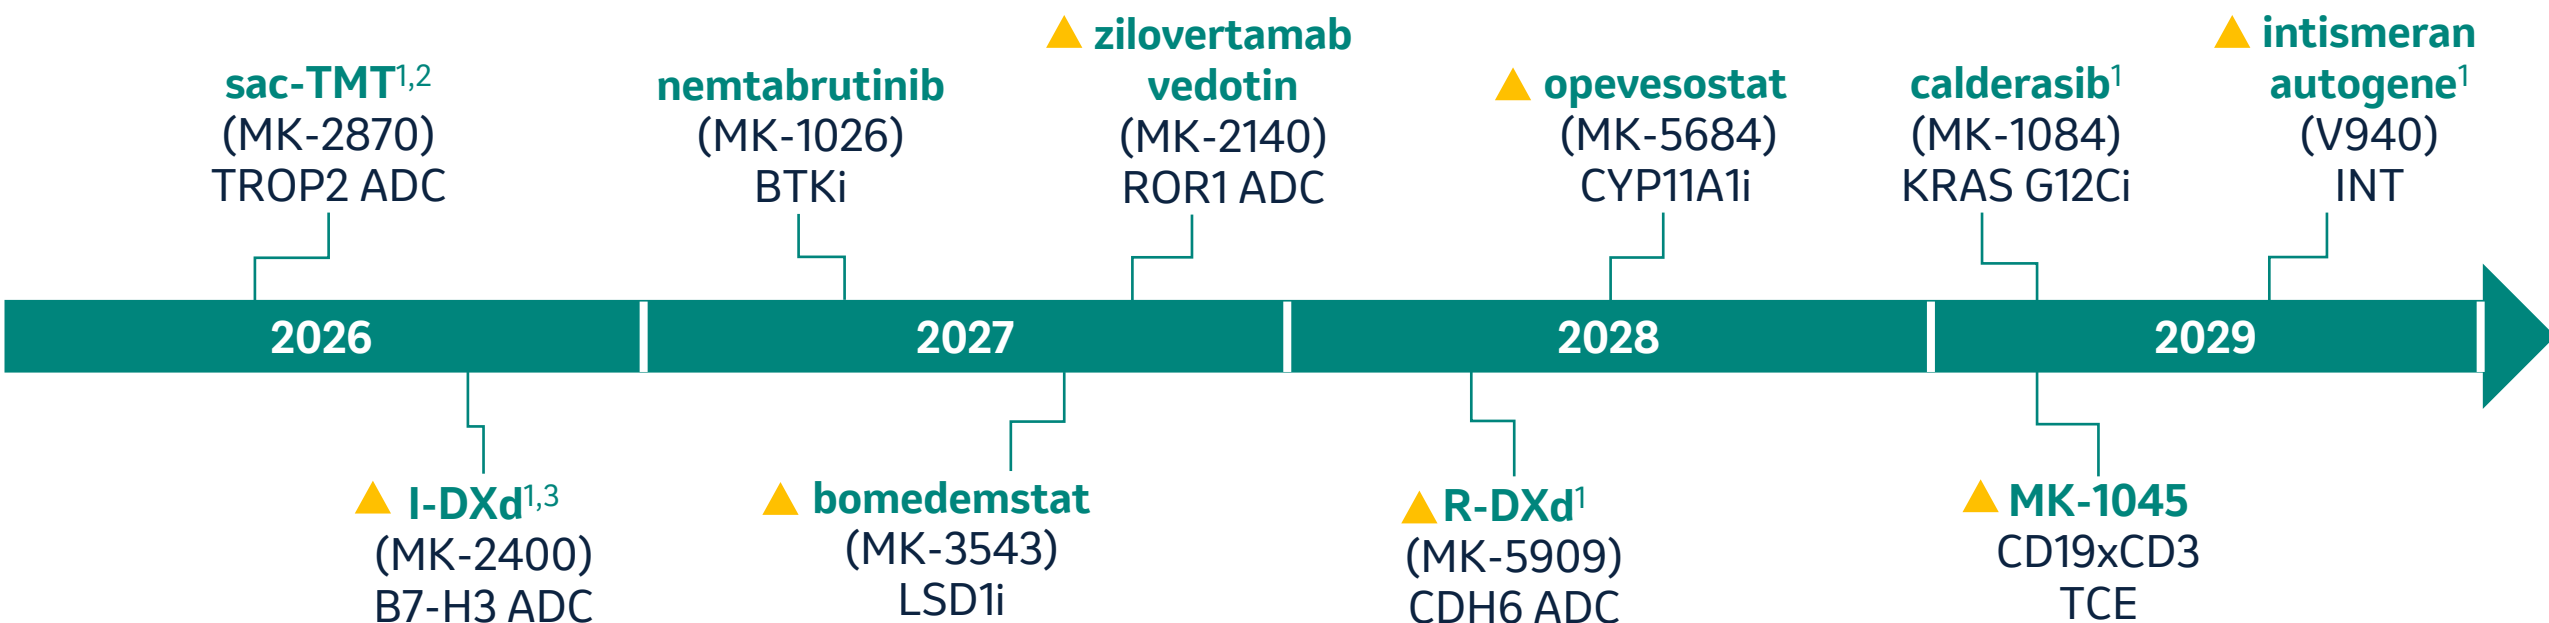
sac-TMT$^{1,2}$
(MK-2870)
TROP2 ADC

nemtabrutinib
(MK-1026)
BTKi

zilovertamab vedotin
(MK-2140)
ROR1 ADC

opevesostat
(MK-5684)
CYP11A1i

calderasib$^{1}$
(MK-1084)
KRAS G12Ci

intismeran autogene$^{1}$
(V940)
INT

2026

2027

2028

2029

I-DXd$^{1,3}$
(MK-2400)
B7-H3 ADC

bomedemstat
(MK-3543)
LSD1i

R-DXd$^{1}$
(MK-5909)
CDH6 ADC

MK-1045
CD19xCD3
TCE